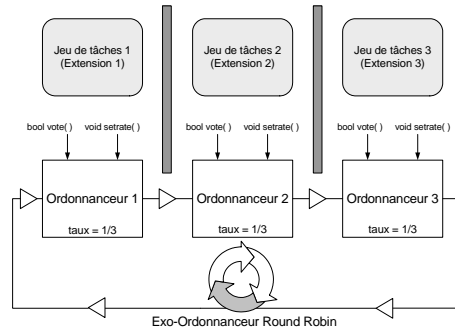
Jeu de tâches 1
(Extension 1)

Jeu de tâches 2
(Extension 2)

Jeu de tâches 3
(Extension 3)

bool vote( ) void setrate( )

bool vote( ) void setrate( )

bool vote( ) void setrate( )

Ordonnanceur 1
taux = 1/3

Ordonnanceur 2
taux = 1/3

Ordonnanceur 3
taux = 1/3

Exo-Ordonnanceur Round Robin